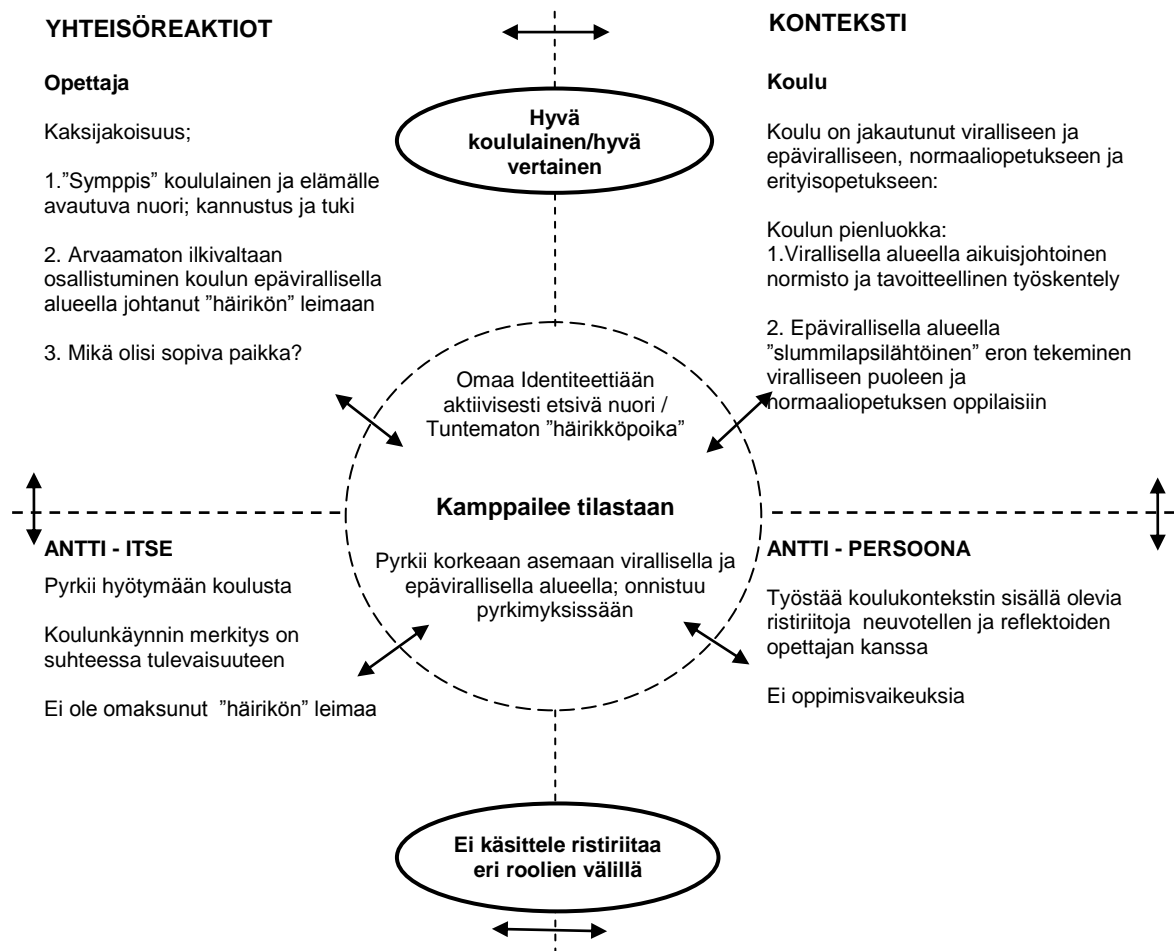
YHTEISÖREAKTIOT

Opettaja

Kaksijakoisuus;

1.”Symppis” koululainen ja elämälle avautuva nuori; kannustus ja tuki

2. Arvaamaton ilkivaltaan osallistuminen koulun epävirallisella alueella johtanut ”häirikön” leimaan

3. Mikä olisi sopiva paikka?

Hyvä koululainen/hyvä vertainen

KONTEKSTI

Koulu

Koulu on jakautunut viralliseen ja epäviralliseen, normaaliopetukseen ja erityisopetukseen:

Koulun pienluokka:
1.Virallisella alueella aikuisjohtoinen normisto ja tavoitteellinen työskentely

2. Epävirallisella alueella ”slummilapsilähtöinen” eron tekeminen viralliseen puoleen ja normaaliopetuksen oppilaisiin

Omaa Identiteettiään aktiivisesti etsivä nuori / Tuntematon ”häirikköpoika”

Kamppailee tilastaan

Pyrkii korkeaan asemaan virallisella ja epävirallisella alueella; onnistuu pyrkimyksissään

ANTTI - ITSE

Pyrkii hyötymään koulusta

Koulunkäynnin merkitys on suhteessa tulevaisuuteen

Ei ole omaksunut ”häirikön” leimaa

ANTTI - PERSOONA

Työstää koulukontekstin sisällä olevia ristiriitoja neuvotellen ja reflektoiden opettajan kanssa

Ei oppimisvaikeuksia

Ei käsittele ristiriitaa eri roolien välillä